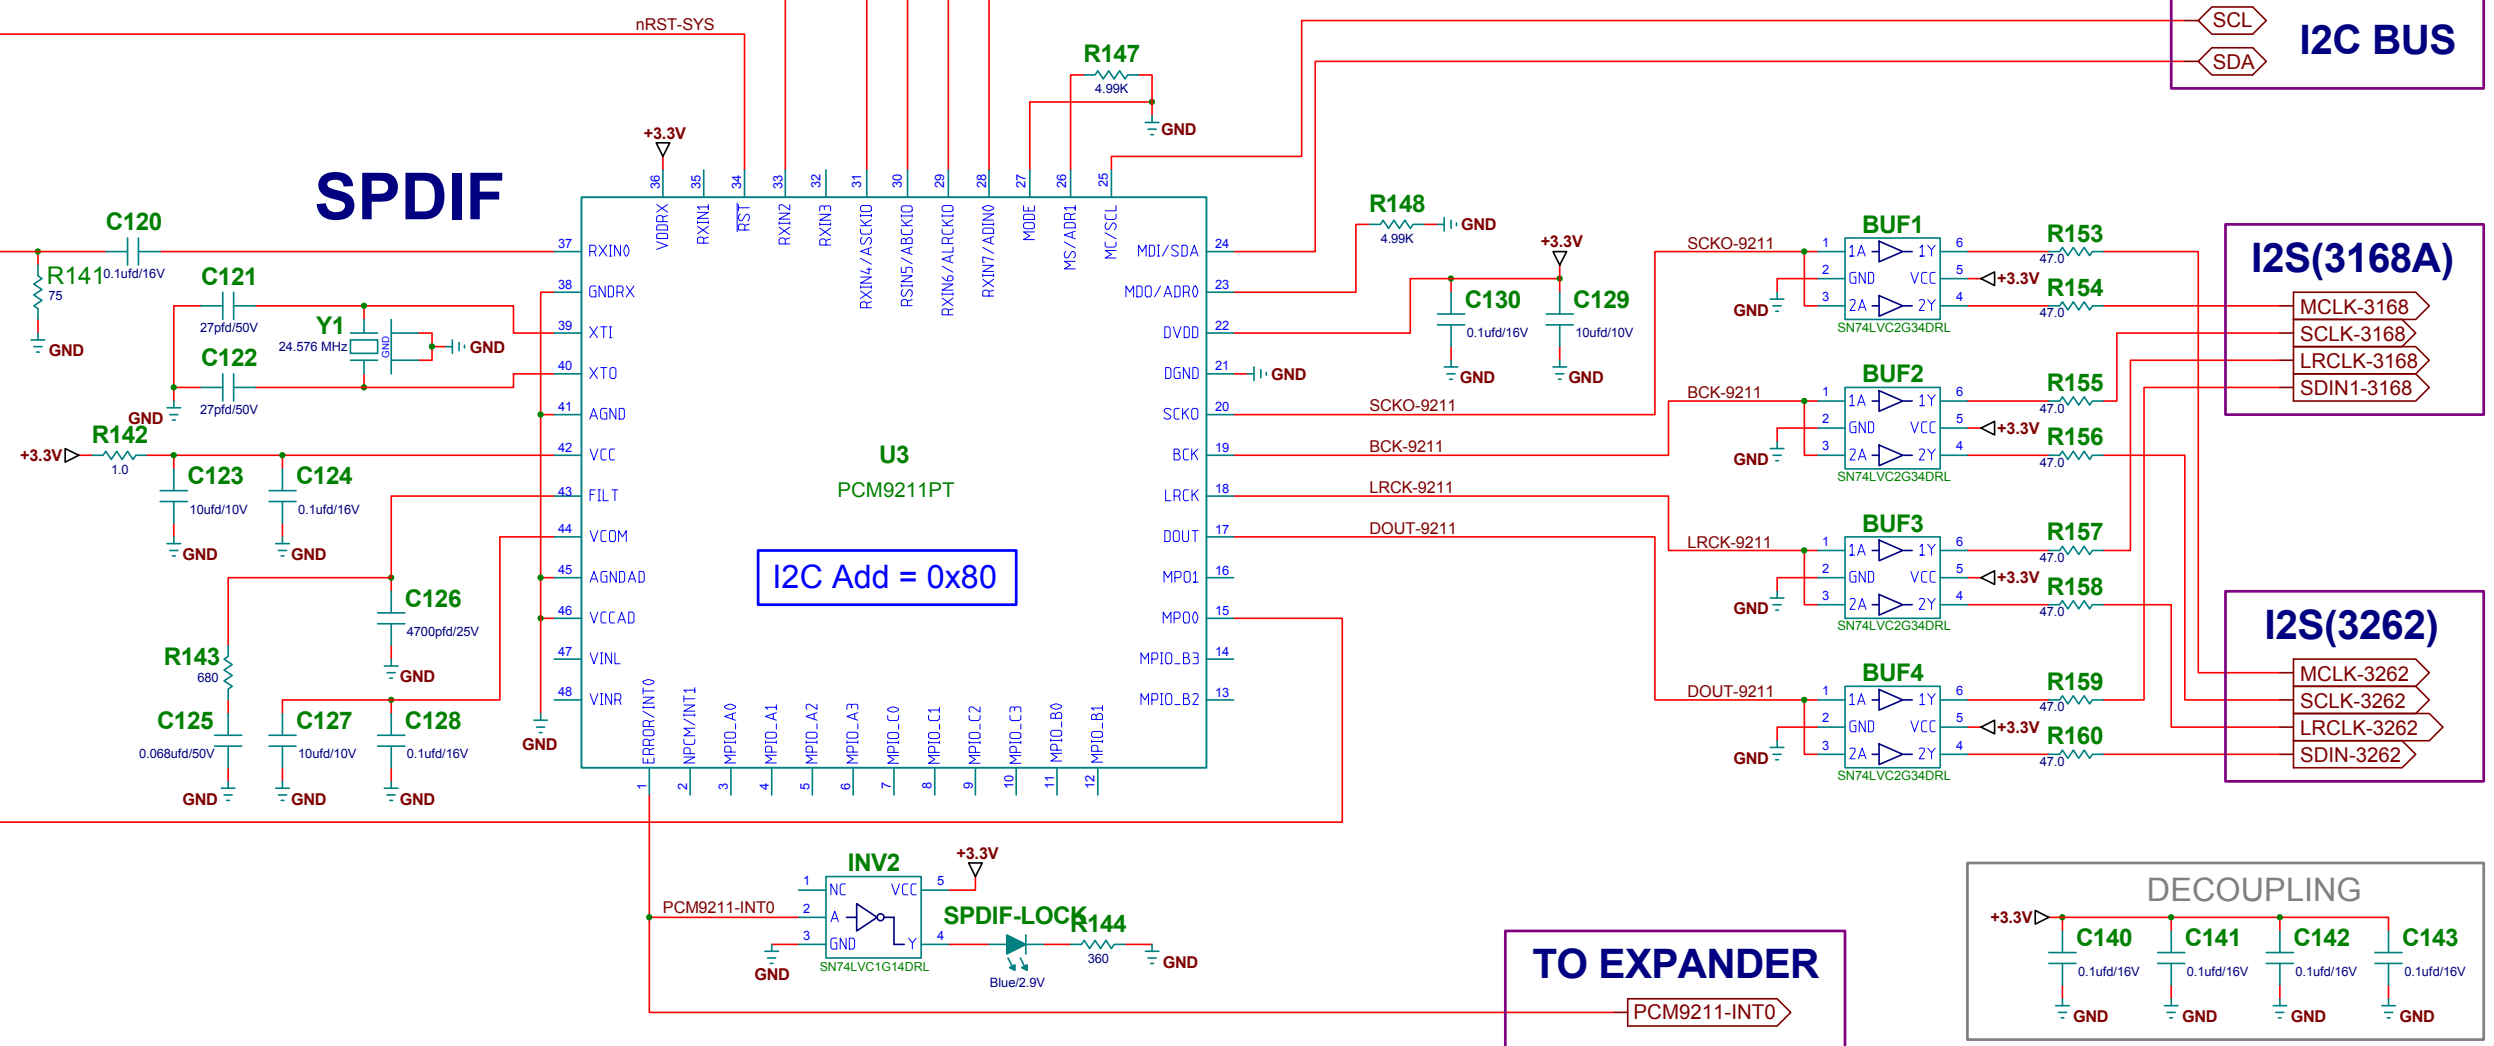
nRST-SYS

SCL
SDA
I2C BUS

R147
4.99K
GND

+3.3V

SPDIF

36 VDDRX
35 RXIN1
34 RST
33 RXIN2
32 RXIN3
31 RXIN4/ASCKIO
30 RSIN5/ABCKIO
29 RXIN6/ALRCKIO
28 RXIN7/ADIN0
27 MODE
26 MS/ADR1
25 MC/SCL

C120
0.1ufd/16V
R141
75
GND

37 RXIN0
38 GNDRX
39 XTI
40 XTO
41 AGND
42 VCC
43 FILT
44 VCOM
45 AGNDAD
46 VCCAD
47 VINL
48 VINR

C121
27pfd/50V
Y1
24.576 MHz
GND
GND
C122
27pfd/50V
GND

R142
+3.3V
1.0
C123
10ufd/10V
GND
C124
0.1ufd/16V
GND

C126
4700pfd/25V
GND
R143
680
C125
0.068ufd/50V
GND
C127
10ufd/10V
GND
C128
0.1ufd/16V
GND
GND

U3
PCM9211PT

I2C Add = 0x80

24 MDI/SDA
23 MDO/ADR0
22 DVDD
21 DGND
20 SCKO
19 BCK
18 LRCK
17 DOUT
16 MPO1
15 MPO0
14 MPIO_B3
13 MPIO_B2

1 ERROR/INT0
2 NPCM/INT1
3 MPIO_A0
4 MPIO_A1
5 MPIO_A2
6 MPIO_A3
7 MPIO_C0
8 MPIO_C1
9 MPIO_C2
10 MPIO_C3
11 MPIO_B0
12 MPIO_B1

R148
4.99K
GND
+3.3V
C130
0.1ufd/16V
GND
C129
10ufd/10V
GND
GND

SCKO-9211
BCK-9211
LRCK-9211
DOUT-9211

SCKO-9211
BUF1
1 1A 1Y 6
2 GND VCC 5
3 2A 2Y 4
SN74LVC2G34DRL
GND
+3.3V
R153
47.0
R154
47.0

BCK-9211
BUF2
1 1A 1Y 6
2 GND VCC 5
3 2A 2Y 4
SN74LVC2G34DRL
GND
+3.3V
R155
47.0
R156
47.0

LRCK-9211
BUF3
1 1A 1Y 6
2 GND VCC 5
3 2A 2Y 4
SN74LVC2G34DRL
GND
+3.3V
R157
47.0
R158
47.0

DOUT-9211
BUF4
1 1A 1Y 6
2 GND VCC 5
3 2A 2Y 4
SN74LVC2G34DRL
GND
+3.3V
R159
47.0
R160
47.0

I2S(3168A)
MCLK-3168
SCLK-3168
LRCLK-3168
SDIN1-3168

I2S(3262)
MCLK-3262
SCLK-3262
LRCLK-3262
SDIN-3262

INV2
+3.3V
1 NC VCC 5
PCM9211-INT0
2 A
3 GND Y 4
GND
SN74LVC1G14DRL
SPDIF-LOCK
R144
360
GND
Blue/2.9V

TO EXPANDER
PCM9211-INT0

DECOUPLING
+3.3V
C140
0.1ufd/16V
GND
C141
0.1ufd/16V
GND
C142
0.1ufd/16V
GND
C143
0.1ufd/16V
GND